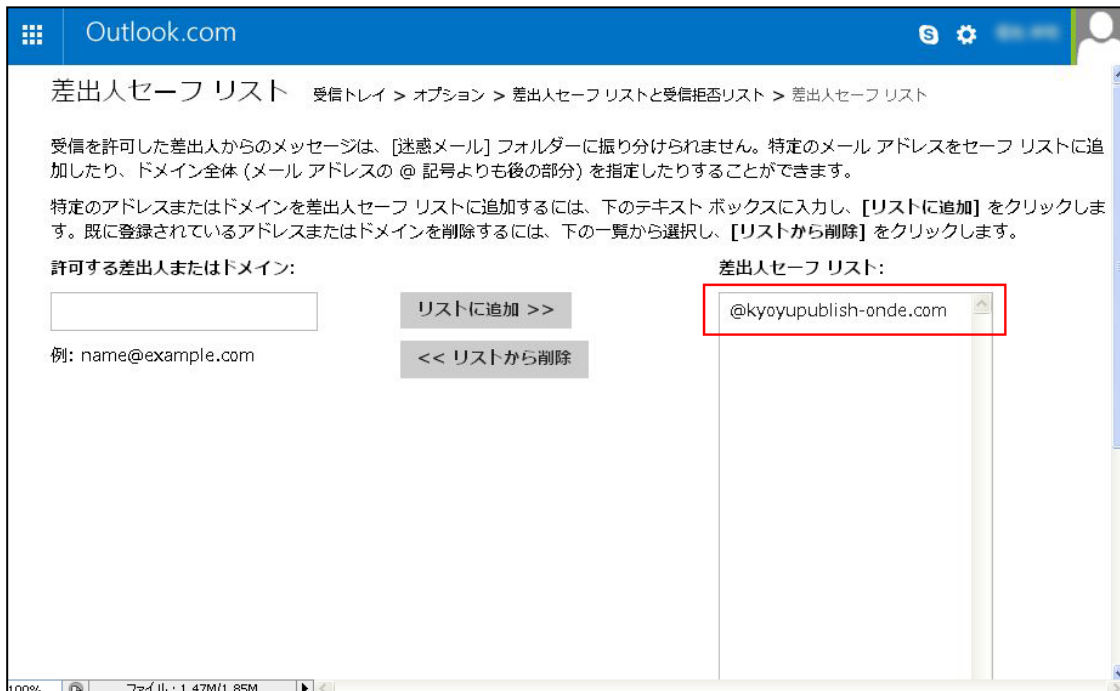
Outlook.com

差出人セーフ リスト 受信トレイ > オプション > 差出人セーフ リストと受信拒否リスト > 差出人セーフ リスト

受信を許可した差出人からのメッセージは、[迷惑メール] フォルダーに振り分けられません。特定のメール アドレスをセーフ リストに追加したり、ドメイン全体 (メール アドレスの @ 記号よりも後の部分) を指定したりすることができます。

特定のアドレスまたはドメインを差出人セーフ リストに追加するには、下のテキスト ボックスに入力し、[リストに追加] をクリックします。既に登録されているアドレスまたはドメインを削除するには、下の一覧から選択し、[リストから削除] をクリックします。

許可する差出人またはドメイン:

例: name@example.com

リストに追加 >>

<< リストから削除

差出人セーフ リスト:

@kyoyupublish-onde.com

100% ファイル : 1.47M/1.85M